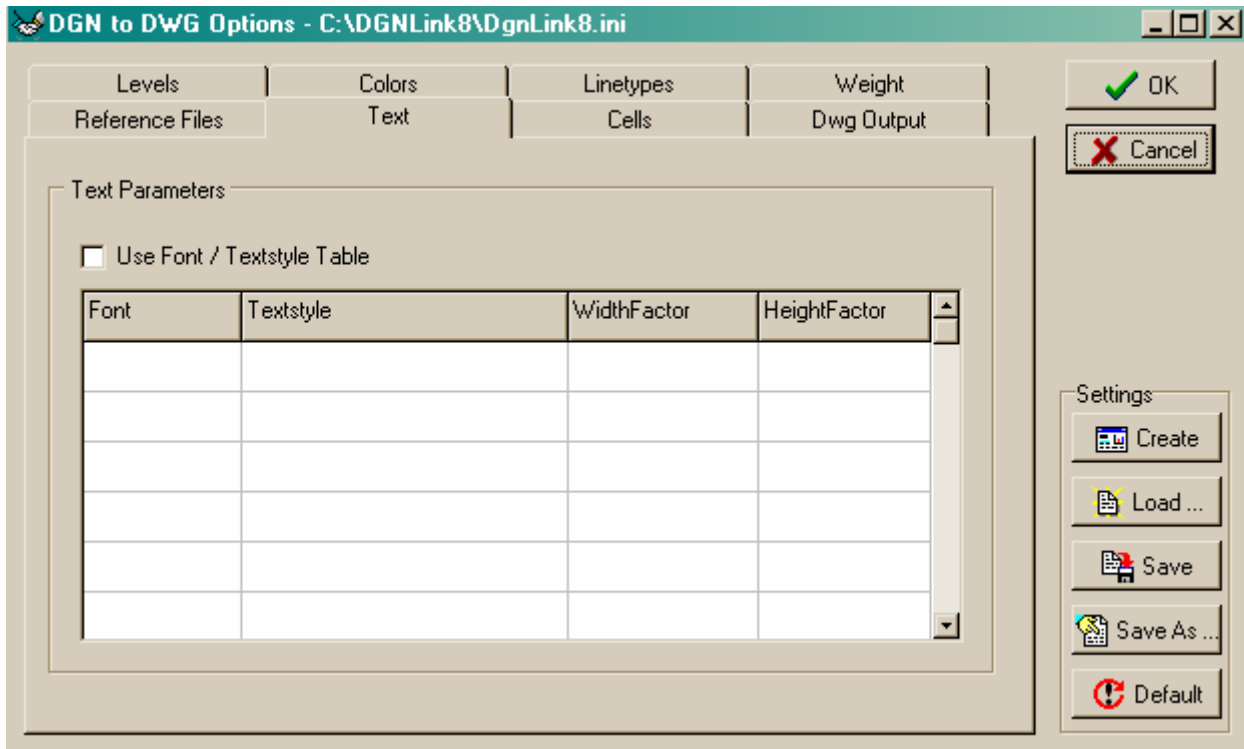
DGN to DWG Options - C:\DGNLink8\DgnLink8.ini

Levels
Colors
Linetypes
Weight
Reference Files
Text
Cells
Dwg Output

OK
Cancel

Text Parameters

Use Font / Textstyle Table

| Font | Textstyle | WidthFactor | HeightFactor |
|---|---|---|---|
| | | | |
| | | | |
| | | | |
| | | | |
| | | | |
| | | | |

Settings
Create
Load ...
Save
Save As ...
Default